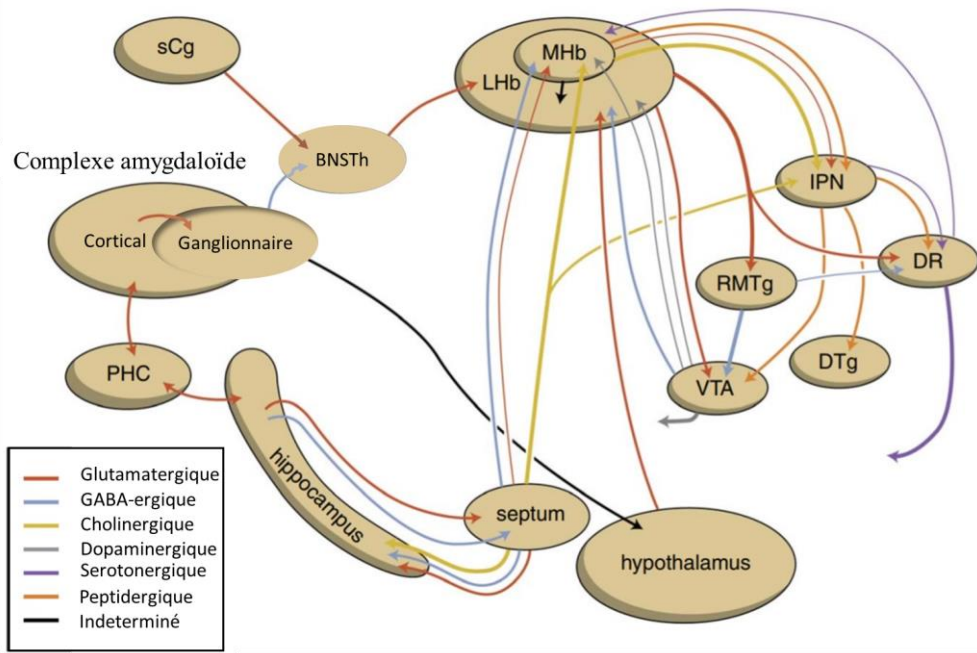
sCg

Complexe amygdaloïde

BNSTh

LHb

MHb

Cortical

Ganglionnaire

IPN

DR

RMTg

DTg

VTA

PHC

hippocampus

septum

hypothalamus

Glutamatergique
GABA-ergique
Cholinergique
Dopaminergique
Serotonergique
Peptidergique
Indeterminé